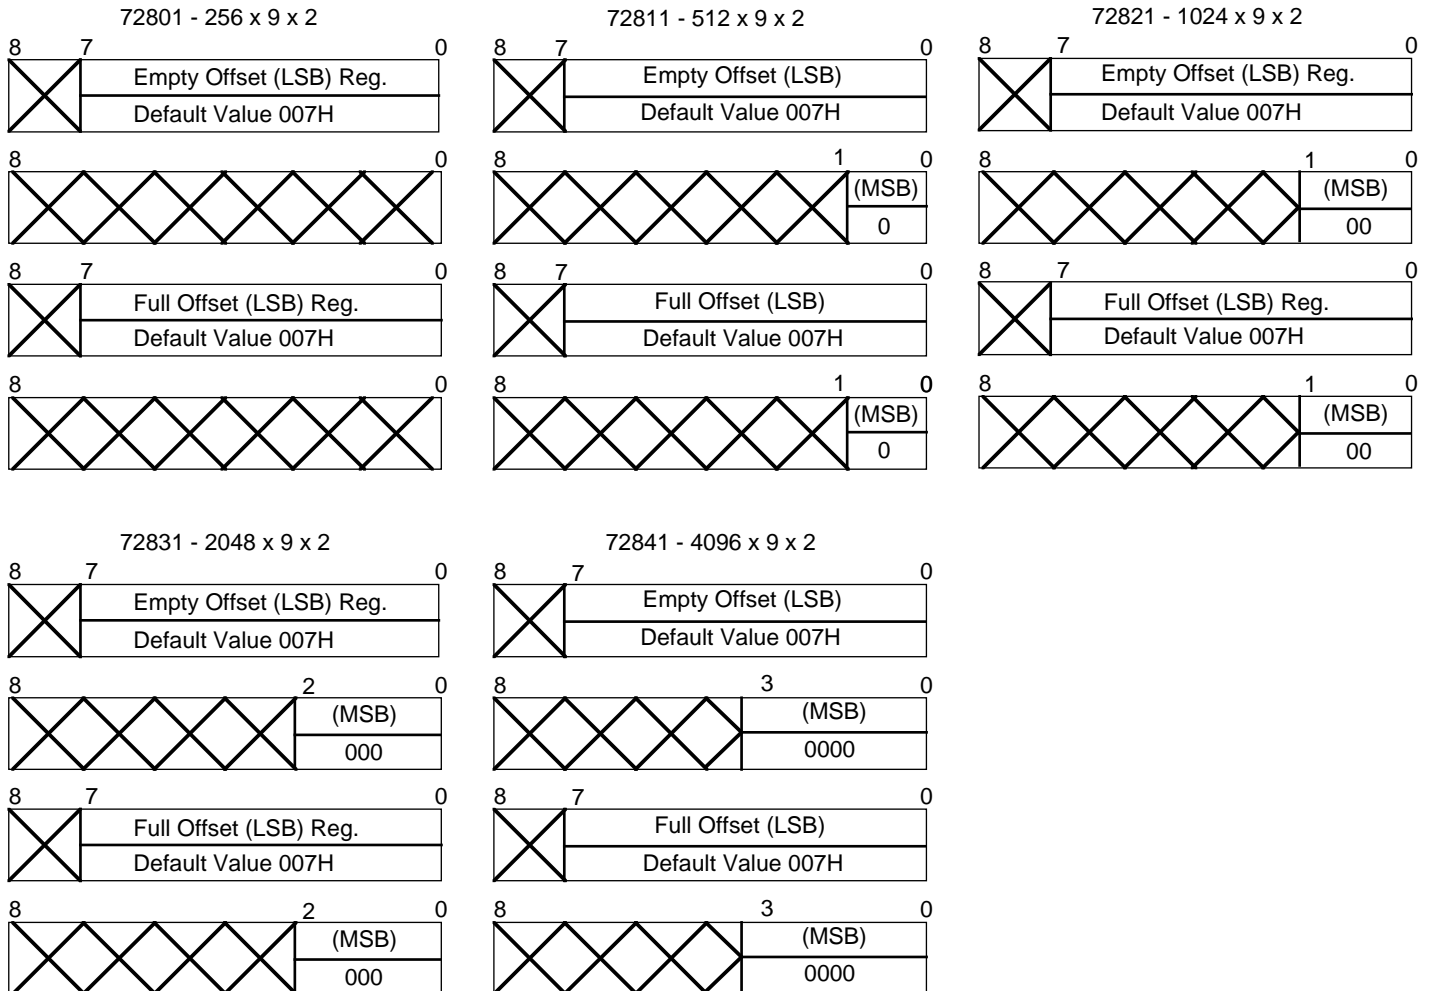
72801 - 256 x 9 x 2

8 7 0
Empty Offset (LSB) Reg.
Default Value 007H

8 0

8 7 0
Full Offset (LSB) Reg.
Default Value 007H

8 0

72811 - 512 x 9 x 2

8 7 0
Empty Offset (LSB)
Default Value 007H

8 1 0
(MSB)
0

8 7 0
Full Offset (LSB)
Default Value 007H

8 1 0
(MSB)
0

72821 - 1024 x 9 x 2

8 7 0
Empty Offset (LSB) Reg.
Default Value 007H

8 1 0
(MSB)
00

8 7 0
Full Offset (LSB) Reg.
Default Value 007H

8 1 0
(MSB)
00

72831 - 2048 x 9 x 2

8 7 0
Empty Offset (LSB) Reg.
Default Value 007H

8 2 0
(MSB)
000

8 7 0
Full Offset (LSB) Reg.
Default Value 007H

8 2 0
(MSB)
000

72841 - 4096 x 9 x 2

8 7 0
Empty Offset (LSB)
Default Value 007H

8 3 0
(MSB)
0000

8 7 0
Full Offset (LSB)
Default Value 007H

8 3 0
(MSB)
0000